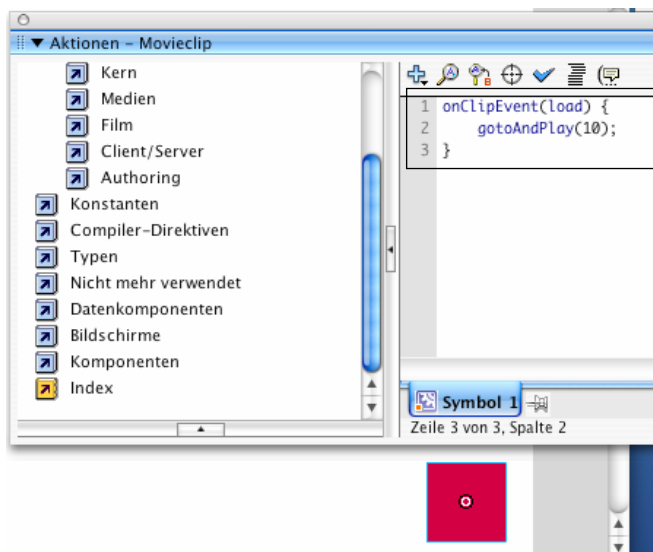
▼ Aktionen – Movieclip

Kern
Medien
Film
Client/Server
Authoring
Konstanten
Compiler-Direktiven
Typen
Nicht mehr verwendet
Datenkomponenten
Bildschirme
Komponenten
Index

1 onClipEvent(load) {
2     gotoAndPlay(10);
3 }

Symbol 1

Zeile 3 von 3, Spalte 2